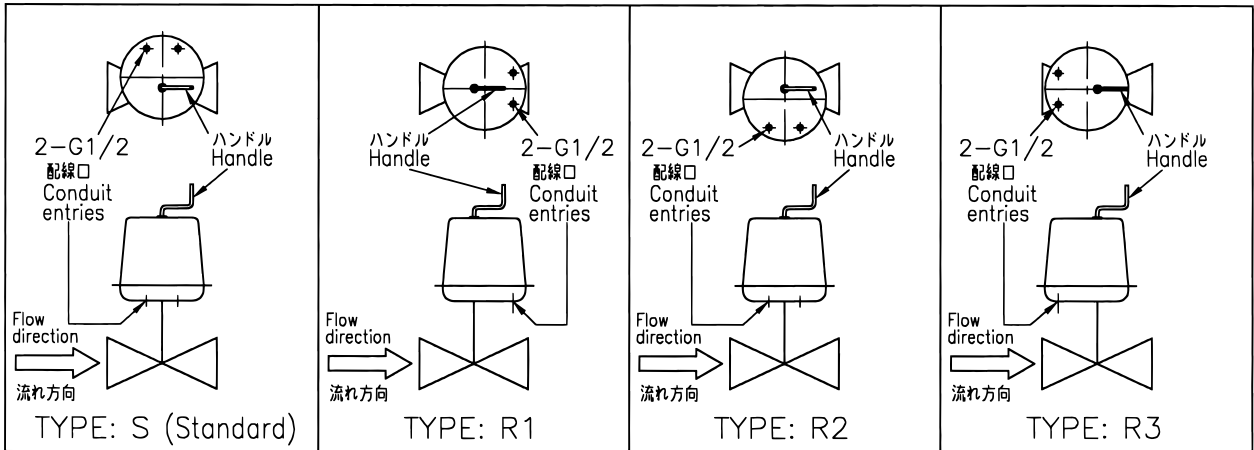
2−G1/2
配線口
Conduit entries
ハンドル
Handle
Flow direction
流れ方向
TYPE: S (Standard)

ハンドル
Handle
2−G1/2
配線口
Conduit entries
Flow direction
流れ方向
TYPE: R1

2−G1/2
配線口
Conduit entries
ハンドル
Handle
Flow direction
流れ方向
TYPE: R2

2−G1/2
配線口
Conduit entries
ハンドル
Handle
Flow direction
流れ方向
TYPE: R3